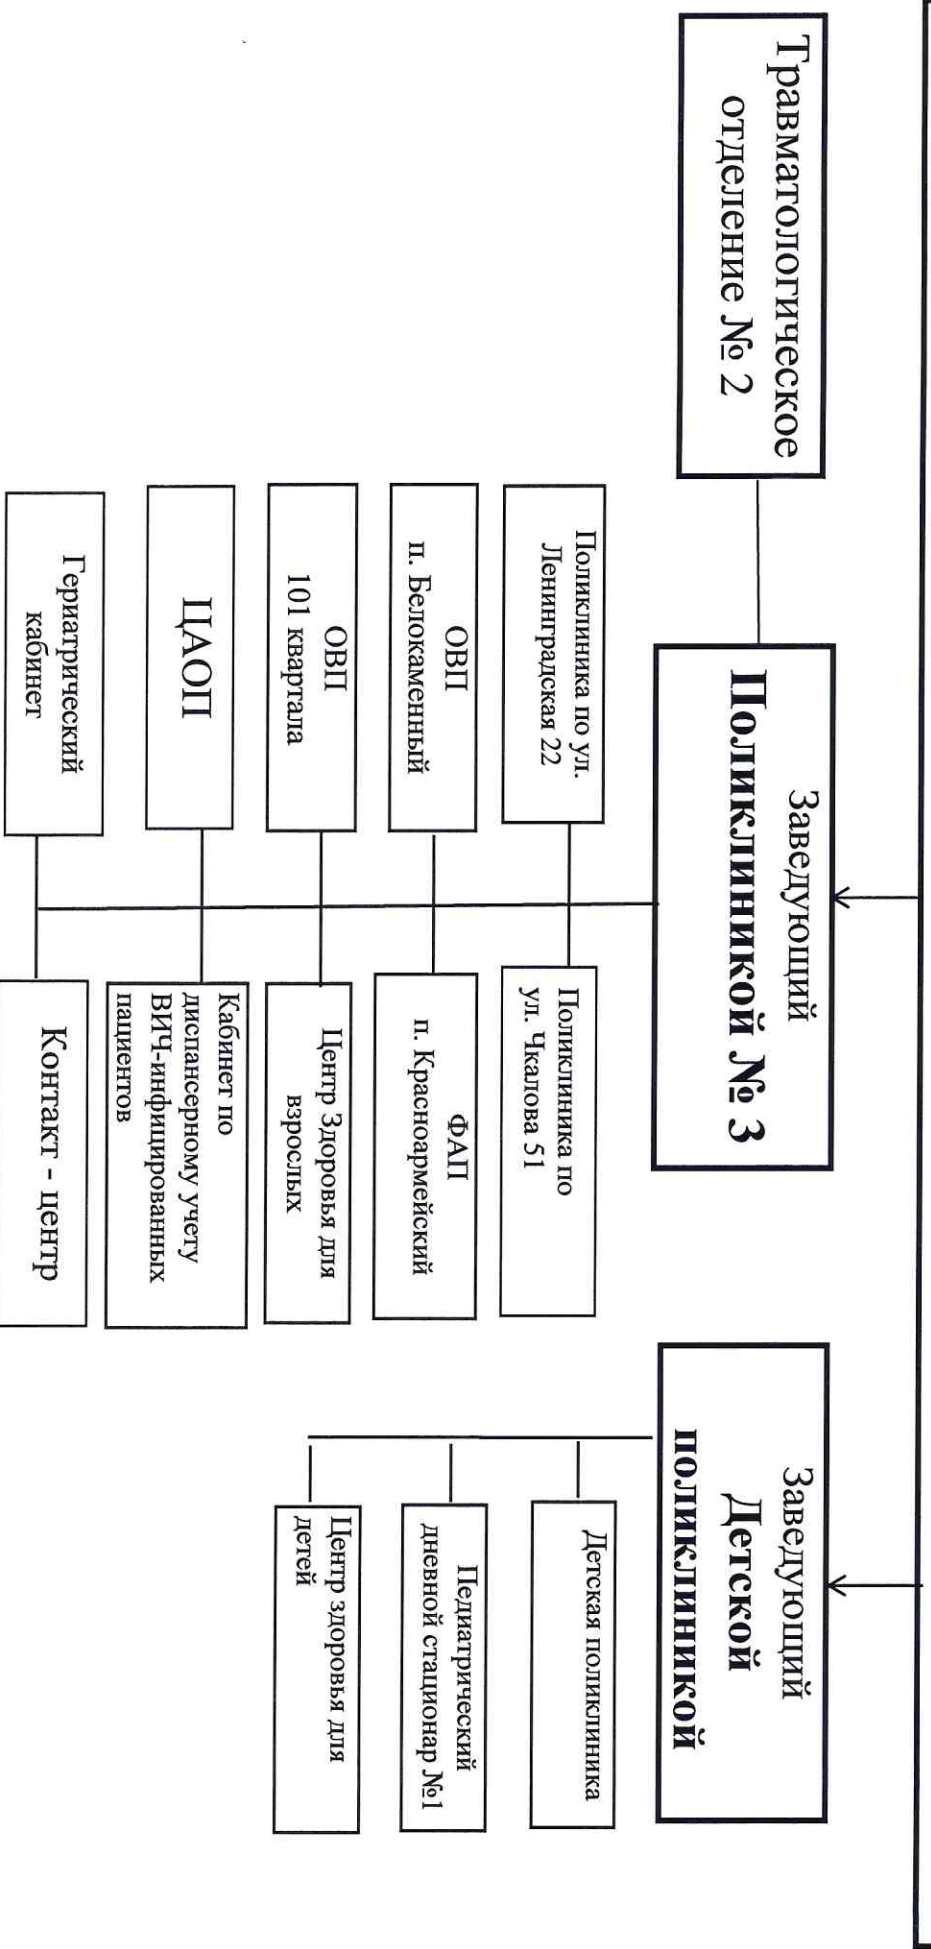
Травматологическое отделение № 2

Заведующий Поликлиникой № 3

Поликлиника по ул. Ленинградская 22

Поликлиника по ул. Чкалова 51

ОВП п. Белокаменный

ФАП п. Красноармейский

ОВП 101 квартала

Центр Здоровья для взрослых

ЦАОП

Кабинет по диспансерному учету ВИЧ-инфицированных пациентов

Гериатрический кабинет

Контакт - центр

Заведующий Детской поликлиникой

Детская поликлиника

Педиатрический дневной стационар №1

Центр здоровья для детей